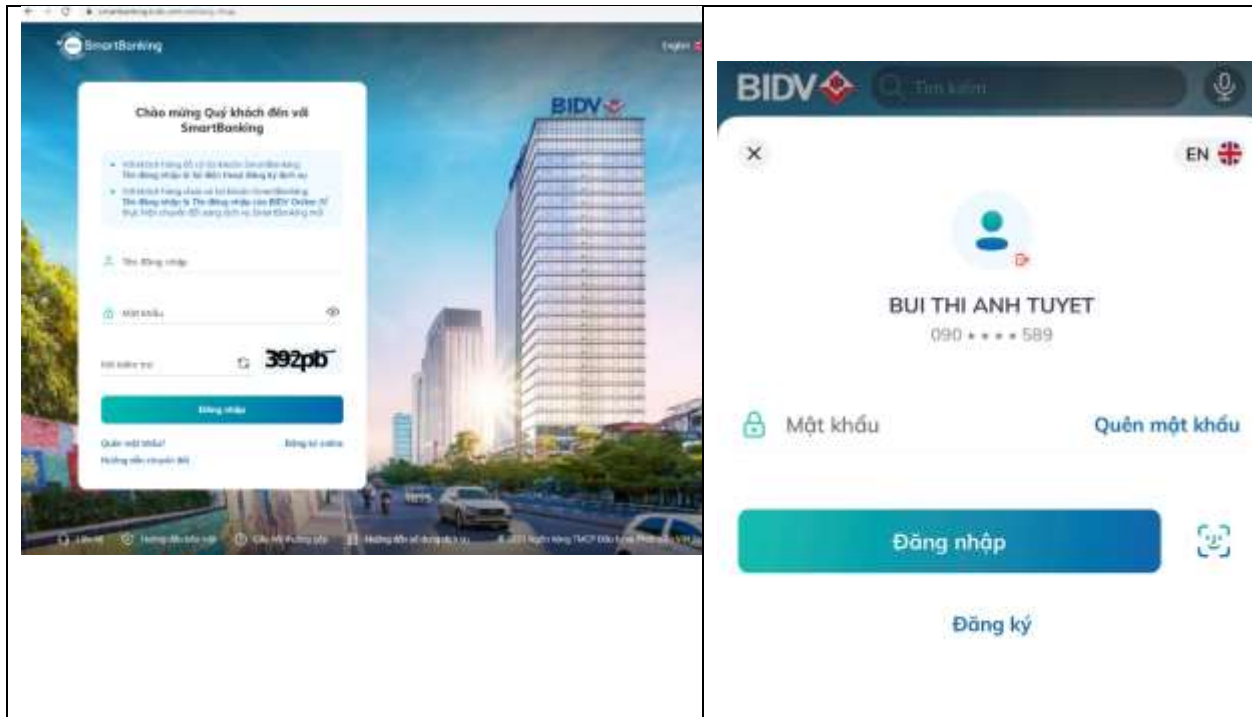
SmartBanking

English

BIDV

Chào mừng Quý khách đến với SmartBanking

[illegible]

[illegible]

Tên đăng nhập

Mật khẩu

Mã kiểm tra

392pb

Đăng nhập

Quên mật khẩu?

Đăng ký online

Hướng dẫn chuyển đổi

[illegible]

BIDV

Tìm kiếm

EN

BUI THI ANH TUYET

090 * * * * 589

Mật khẩu

Quên mật khẩu

Đăng nhập

Đăng ký